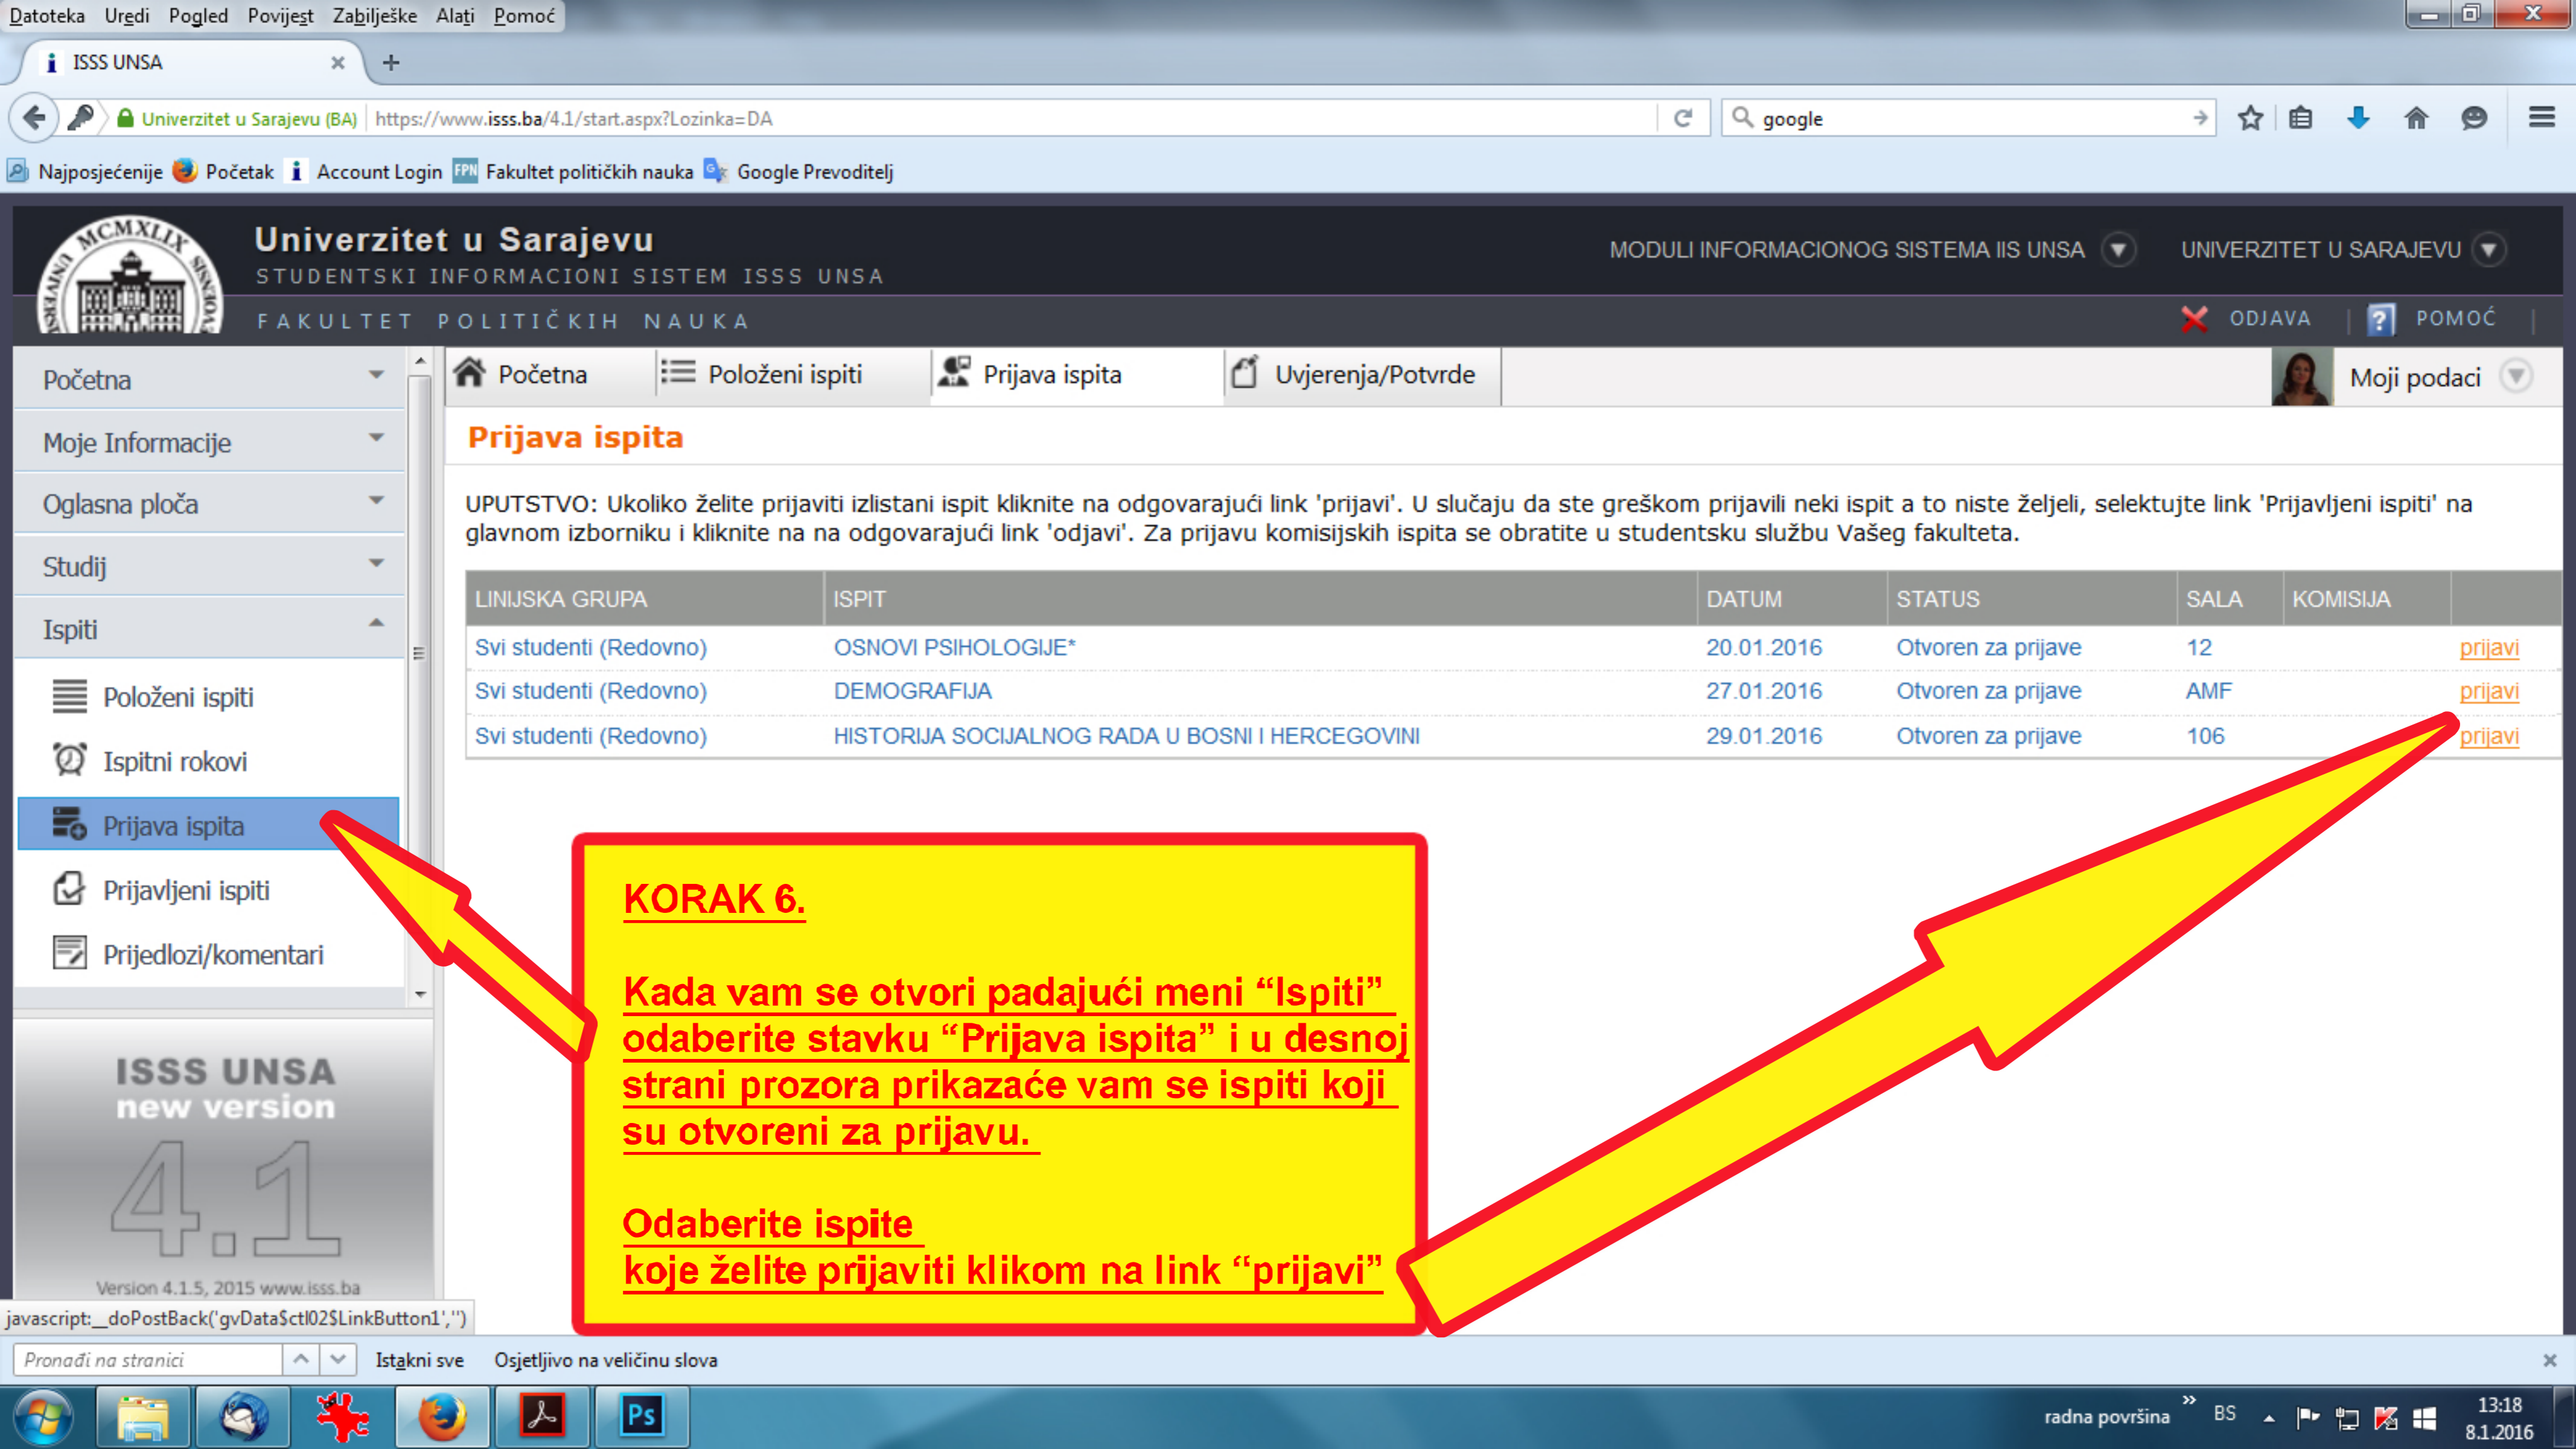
Datoteka Uredi Pogled Povijest Zabilješke Alati Pomoć

ISSS UNSA

Univerzitet u Sarajevu (BA) https://www.isss.ba/4.1/start.aspx?Lozinka=DA

google

Najposjećenije Početak Account Login Fakultet političkih nauka Google Prevoditelj

MCMXLIX

Univerzitet u Sarajevu
STUDENTSKI INFORMACIONI SISTEM ISSS UNSA
FAKULTET POLITIČKIH NAUKA

MODULI INFORMACIONOG SISTEMA IIS UNSA UNIVERZITET U SARAJEVU

ODJAVA POMOĆ

Početna
Moje Informacije
Oglasna ploča
Studij
Ispiti
Položeni ispiti
Ispitni rokovi
Prijava ispita
Prijavljeni ispiti
Prijedlozi/komentari

ISSS UNSA
new version
4.1
Version 4.1.5, 2015 www.isss.ba

Početna Položeni ispiti Prijava ispita Uvjerenja/Potvrde Moji podaci

Prijava ispita

UPUTSTVO: Ukoliko želite prijaviti izlistani ispit kliknite na odgovarajući link 'prijavi'. U slučaju da ste greškom prijavili neki ispit a to niste željeli, selektujte link 'Prijavljeni ispiti' na glavnom izborniku i kliknite na na odgovarajući link 'odjavi'. Za prijavu komisijskih ispita se obratite u studentsku službu Vašeg fakulteta.

| LINIJSKA GRUPA | ISPIT | DATUM | STATUS | SALA | KOMISIJA | |
|---|---|---|---|---|---|---|
| Svi studenti (Redovno) | OSNOVI PSIHOLOGIJE* | 20.01.2016 | Otvoren za prijave | 12 | | prijavi |
| Svi studenti (Redovno) | DEMOGRAFIJA | 27.01.2016 | Otvoren za prijave | AMF | | prijavi |
| Svi studenti (Redovno) | HISTORIJA SOCIJALNOG RADA U BOSNI I HERCEGOVINI | 29.01.2016 | Otvoren za prijave | 106 | | prijavi |

KORAK 6.

Kada vam se otvori padajući meni “Ispiti” odaberite stavku “Prijava ispita” i u desnoj strani prozora prikazaće vam se ispiti koji su otvoreni za prijavu.

Odaberite ispite
koje želite prijaviti klikom na link “prijavi”

javascript:__doPostBack('gvData$ctl02$LinkButton1','')

Pronađi na stranici Istakni sve Osjetljivo na veličinu slova

radna površina BS 13:18 8.1.2016